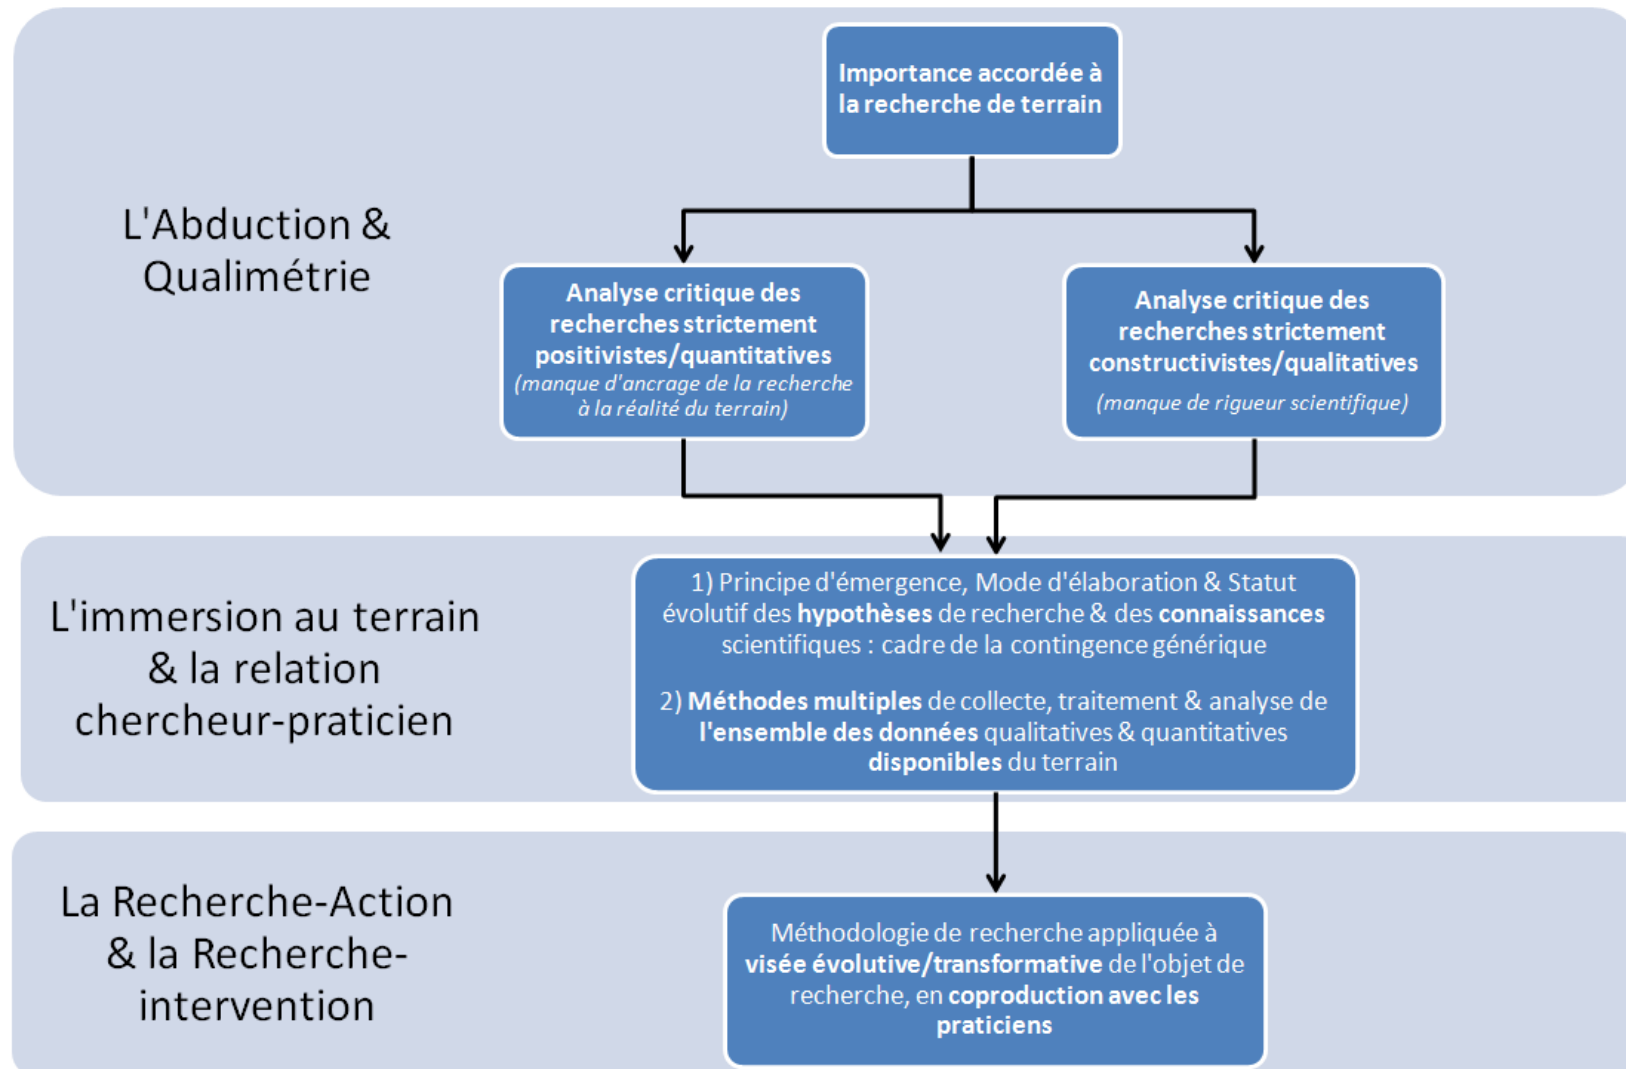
L'Abduction & Qualimétrie

Importance accordée à la recherche de terrain

Analyse critique des recherches strictement positivistes/quantitatives (manque d'ancrage de la recherche à la réalité du terrain)

Analyse critique des recherches strictement constructivistes/qualitatives (manque de rigueur scientifique)

L'immersion au terrain & la relation chercheur-praticien

1) Principe d'émergence, Mode d'élaboration & Statut évolutif des hypothèses de recherche & des connaissances scientifiques : cadre de la contingence générique

2) Méthodes multiples de collecte, traitement & analyse de l'ensemble des données qualitatives & quantitatives disponibles du terrain

La Recherche-Action & la Recherche-intervention

Méthodologie de recherche appliquée à visée évolutive/transformative de l'objet de recherche, en coproduction avec les praticiens